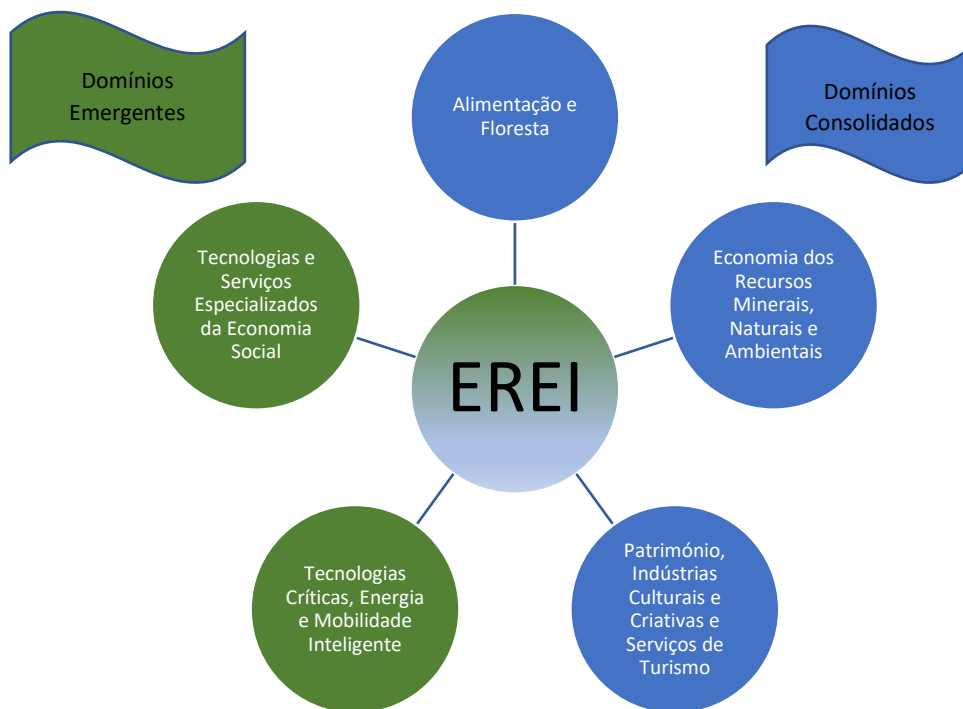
Domínios Emergentes

Alimentação e Floresta

Domínios Consolidados

Tecnologias e Serviços Especializados da Economia Social

Economia dos Recursos Minerais, Naturais e Ambientais

EREI

Tecnologias Críticas, Energia e Mobilidade Inteligente

Património, Indústrias Culturais e Criativas e Serviços de Turismo